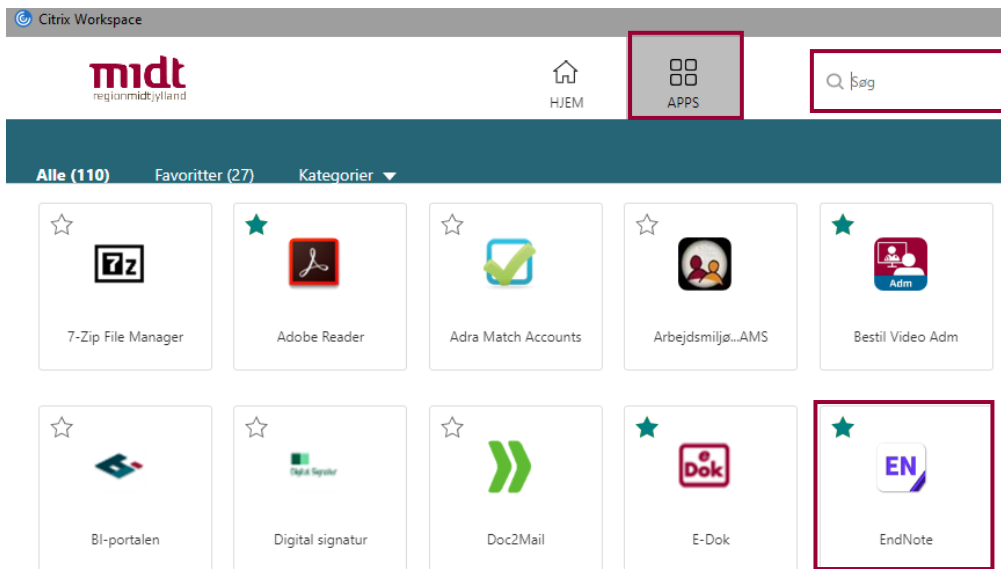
Citrix Workspace

midt
regionmidtjylland

HJEM

APPS

Søg

Alle (110)

Favoritter (27)

Kategorier

7z

7-Zip File Manager

Adobe Reader

Adra Match Accounts

Arbejdsmiljø...AMS

Adm

Bestil Video Adm

BI-portalen

Digital Signatur

Digital signatur

Doc2Mail

e
Dok

E-Dok

EN

EndNote